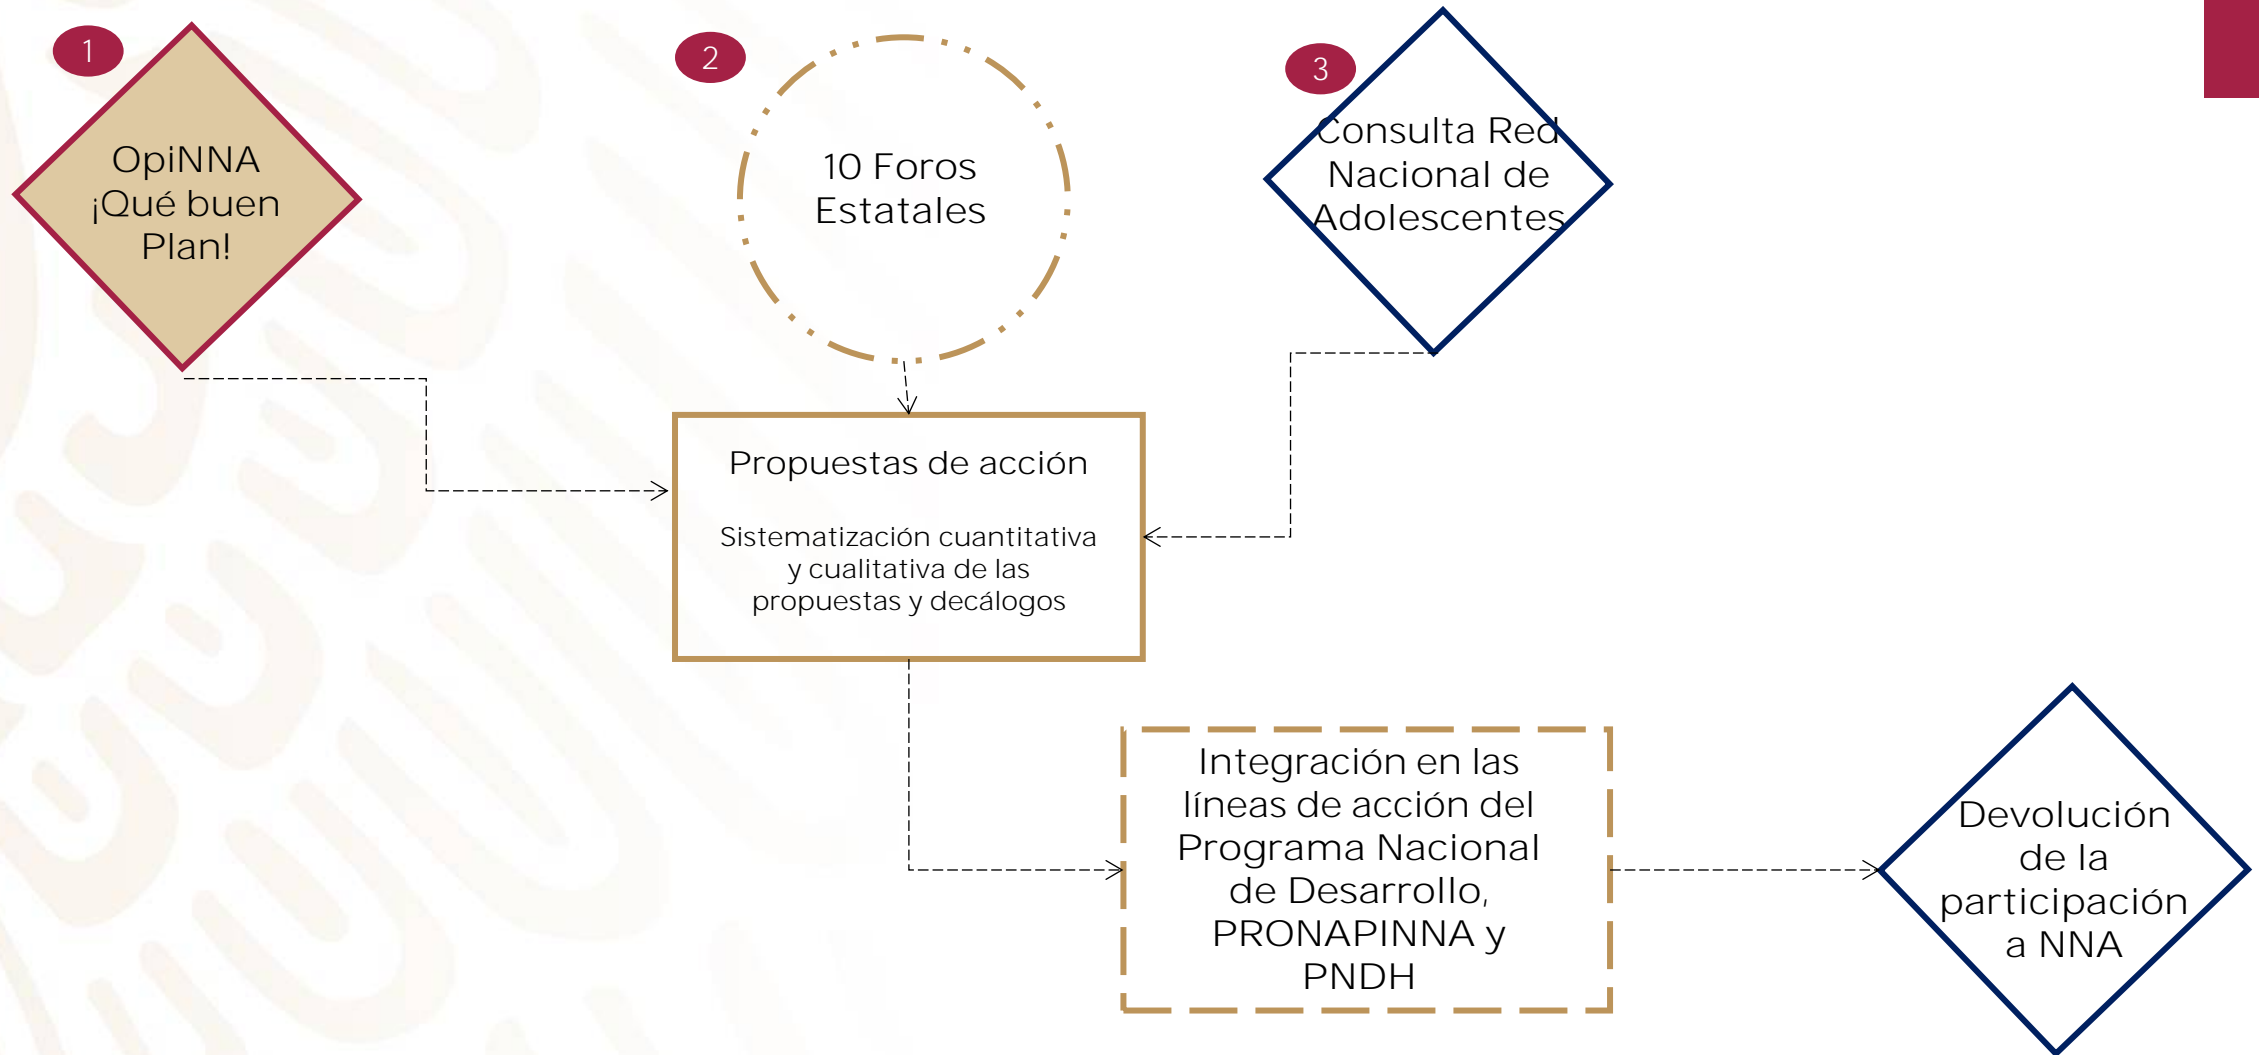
1

OpiNNA ¡Qué buen Plan!

2

10 Foros Estatales

3

Consulta Red Nacional de Adolescentes

Propuestas de acción

Sistematización cuantitativa y cualitativa de las propuestas y decálogos

Integración en las líneas de acción del Programa Nacional de Desarrollo, PRONAPINNA y PNDH

Devolución de la participación a NNA